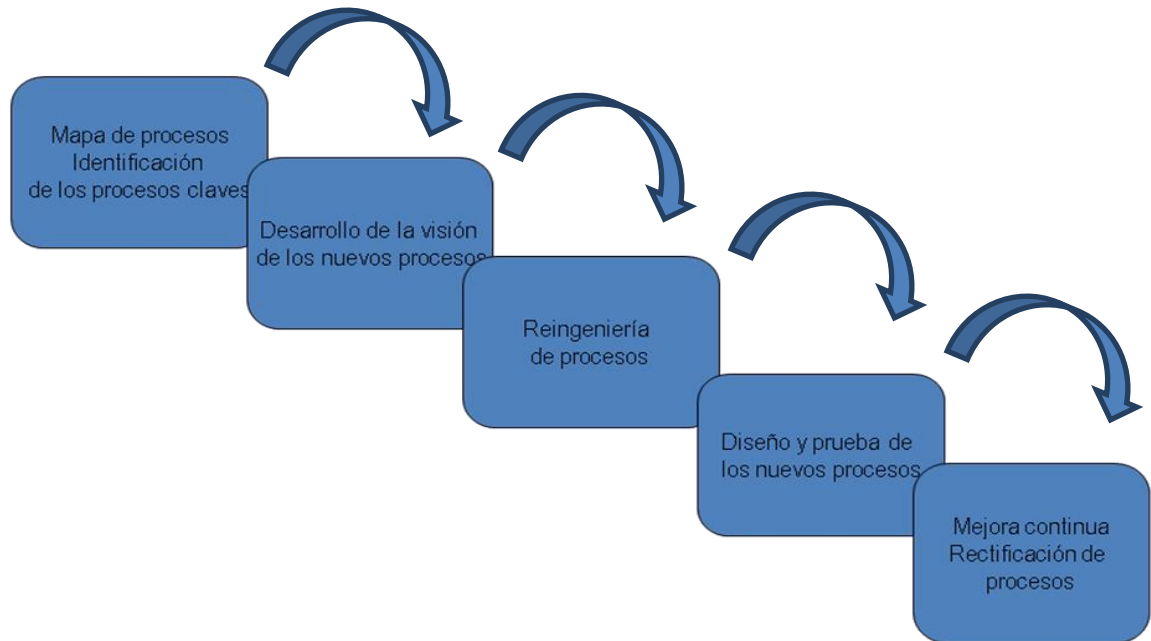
Mapa de procesos
Identificación
de los procesos claves

Desarrollo de la visión
de los nuevos procesos

Reingeniería
de procesos

Diseño y prueba de
los nuevos procesos

Mejora continua
Rectificación de
procesos